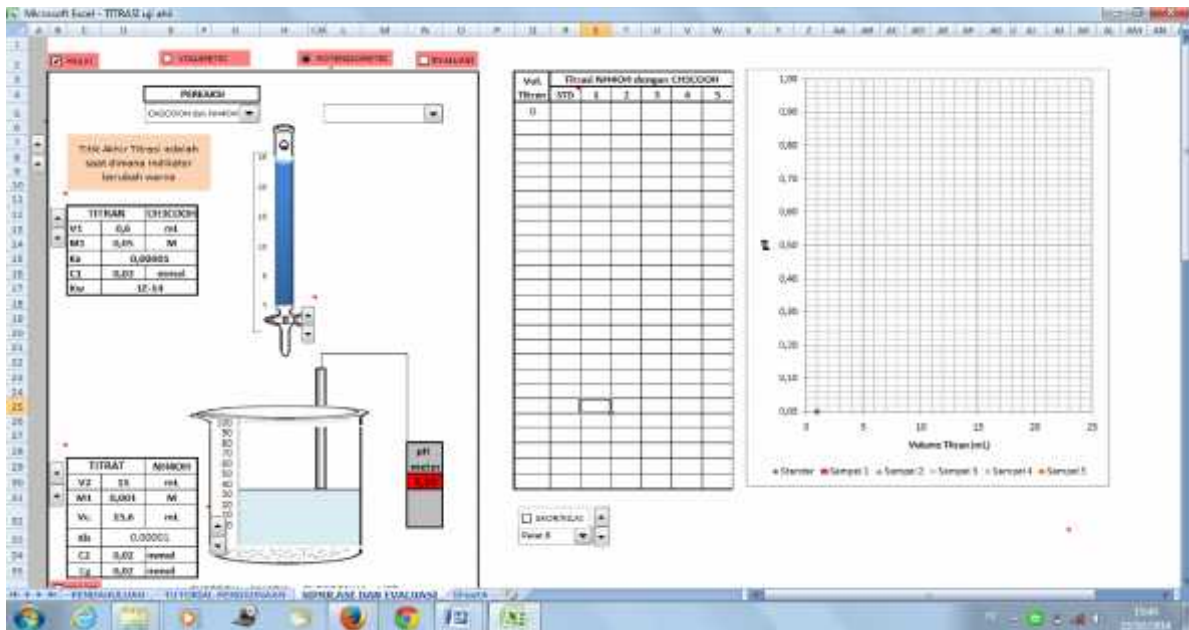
Microsoft Excel - TITRASI uji akhir

PREAKS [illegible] | VOLUMETRI | POTENSIOMETRI | EVALUASI

PEREAKSI
CH3COOH dan NH4OH

Titik Akhir Titrasi adalah saat dimana indikator berubah warna

| TITRAN | CH3COOH | |
|---|---|---|
| V1 | 0,6 | mL |
| M1 | 0,05 | M |
| Ka | 0,00005 | |
| C1 | 0,03 | mmol |
| Kw | 1E-14 | |

| TITRAT | NH4OH | |
|---|---|---|
| V2 | 15 | mL |
| M1 | 0,001 | M |
| Vc | 15,6 | mL |
| Kb | 0,00001 | |
| C2 | 0,02 | mmol |
| Cg | 0,02 | mmol |

pH meter
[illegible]

| Vol. Titran | Titrasi NH4OH dengan CH3COOH | | | | | |
|---|---|---|---|---|---|---|
| | STD | 1 | 2 | 3 | 4 | 5 |
| 0 | | | | | | |

SIMPAN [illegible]
Pasar 8

1,00
0,90
0,80
0,70
0,60
pH 0,50
0,40
0,30
0,20
0,10
0,00
0 5 10 15 20 25
Volume Titran (mL)

Standar Sampel 1 Sampel 2 Sampel 3 Sampel 4 Sampel 5

PENDAHULUAN | TUTORIAL PENGGUNAAN | SIMULASI DAN EVALUASI | Sheet4